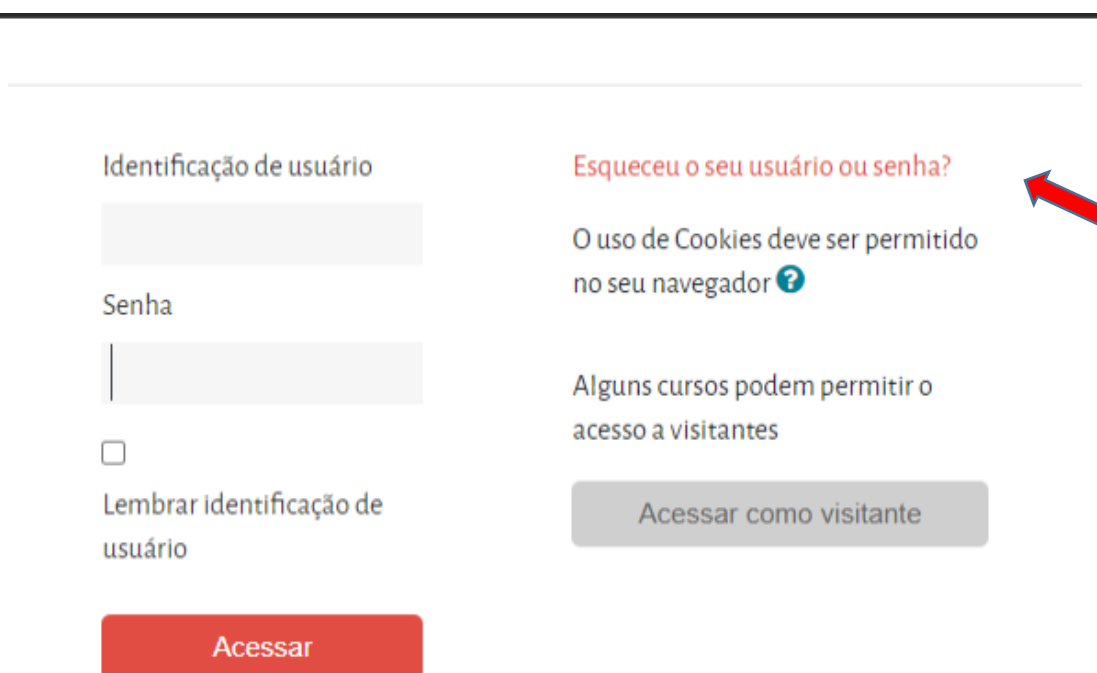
Identificação de usuário

Senha

Lembrar identificação de usuário

Acessar

Esqueceu o seu usuário ou senha?

O uso de Cookies deve ser permitido no seu navegador

Alguns cursos podem permitir o acesso a visitantes

Acessar como visitante